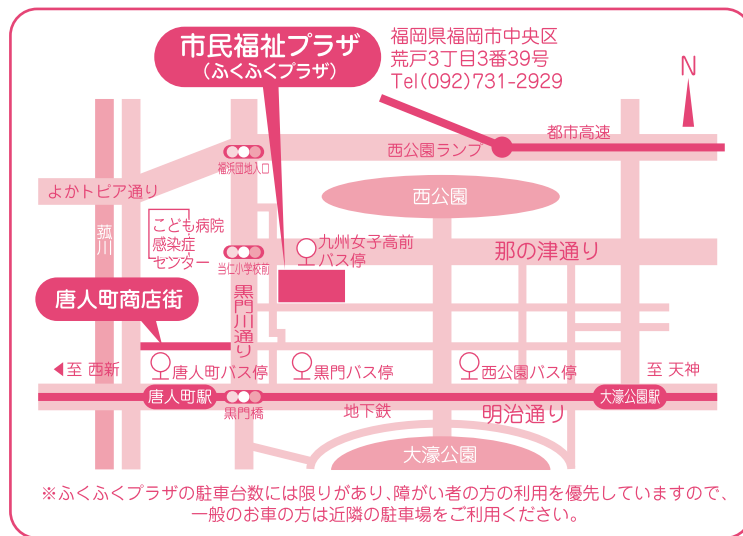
市民福祉プラザ
（ふくふくプラザ）

福岡県福岡市中央区
荒戸3丁目3番39号
Tel(092)731-2929

N

都市高速
西公園ランプ
福浜団地入口
よかトピア通り
西公園
樋井川
こども病院
感染症センター
当仁小学校前
九州女子高前バス停
那の津通り
唐人町商店街
黒門川通り
◀至 西新
唐人町バス停
黒門バス停
西公園バス停
至 天神
唐人町駅
黒門橋
地下鉄
明治通り
大濠公園駅
大濠公園

※ふくふくプラザの駐車台数には限りがあり、障がい者の方の利用を優先していますので、一般のお車の方は近隣の駐車場をご利用ください。